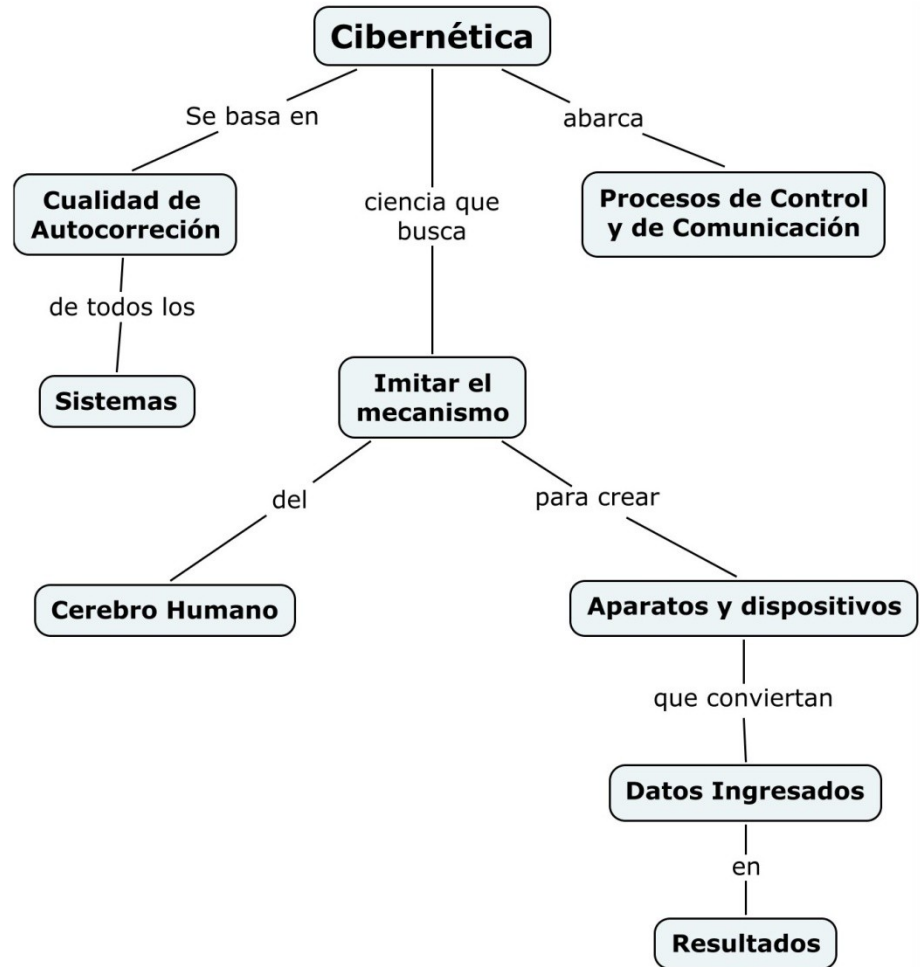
Cibernética

Se basa en

ciencia que busca

abarca

Cualidad de Autocorreción

Procesos de Control y de Comunicación

de todos los

Sistemas

Imitar el mecanismo

del

para crear

Cerebro Humano

Aparatos y dispositivos

que conviertan

Datos Ingresados

en

Resultados